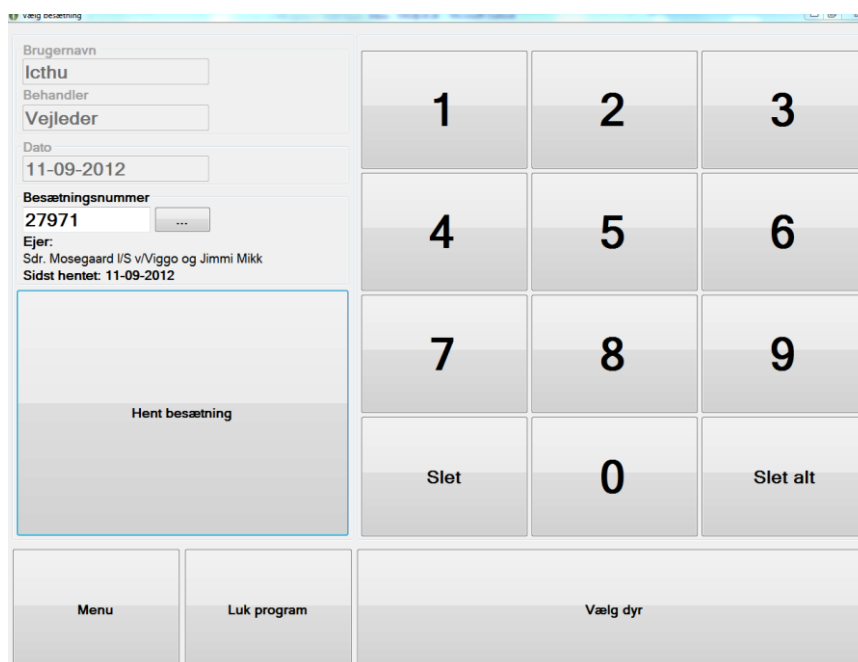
Vælg besætning

Brugernavn
Icthu
Behandler
Vejleder
Dato
11-09-2012
Besætningsnummer
27971
...
Ejer:
Sdr. Mosegaard I/S v/Viggo og Jimmi Mikk
Sidst hentet: 11-09-2012

Hent besætning

1
2
3
4
5
6
7
8
9
Slet
0
Slet alt

Menu
Luk program
Vælg dyr